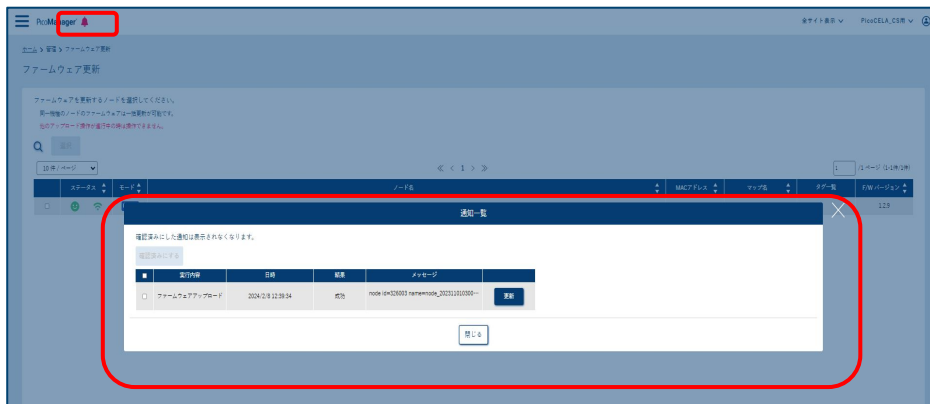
PicoManager

全サイト表示 ∨　PicoCELA_CS用 ∨

ホーム > 管理 > ファームウェア更新

ファームウェア更新

ファームウェアを更新するノードを選択してください。
同一機種のノードのファームウェアは一括更新が可能です。
他のアップロード操作が進行中の時は実行できません。

選択

10 件 / ページ

≪ ‹ 1 › ≫

1 /1ページ (1-1件/1件)

| | ステータス | モード | ノード名 | MACアドレス | マップ名 | タグ一覧 | F/W バージョン |
|---|---|---|---|---|---|---|---|
| | | | | | | | 1.2.9 |

通知一覧

確認済みにした通知は表示されなくなります。

確認済みにする

| ■ | 実行内容 | 日時 | 結果 | メッセージ | |
|---|---|---|---|---|---|
| ☐ | ファームウェアアップロード | 2024/2/8 12:39:34 | 成功 | node id=326003 name=node_202311010300··· | 更新 |

閉じる